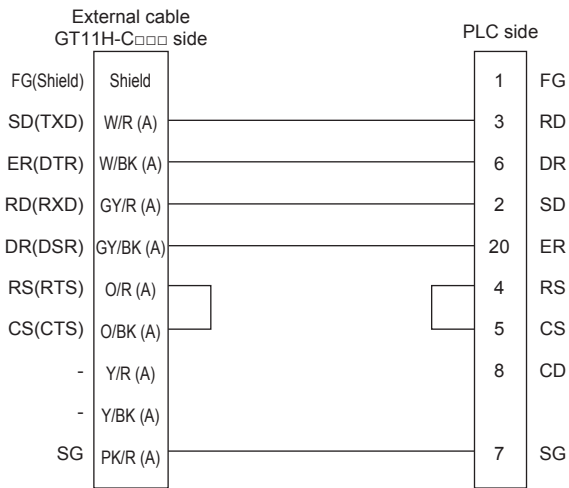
External cable
GT11H-C□□□ side

PLC side

| | | | |
|---|---|---|---|
| FG(Shield) | Shield | 1 | FG |
| SD(TXD) | W/R (A) | 3 | RD |
| ER(DTR) | W/BK (A) | 6 | DR |
| RD(RXD) | GY/R (A) | 2 | SD |
| DR(DSR) | GY/BK (A) | 20 | ER |
| RS(RTS) | O/R (A) | 4 | RS |
| CS(CTS) | O/BK (A) | 5 | CS |
| - | Y/R (A) | 8 | CD |
| - | Y/BK (A) | | |
| SG | PK/R (A) | 7 | SG |